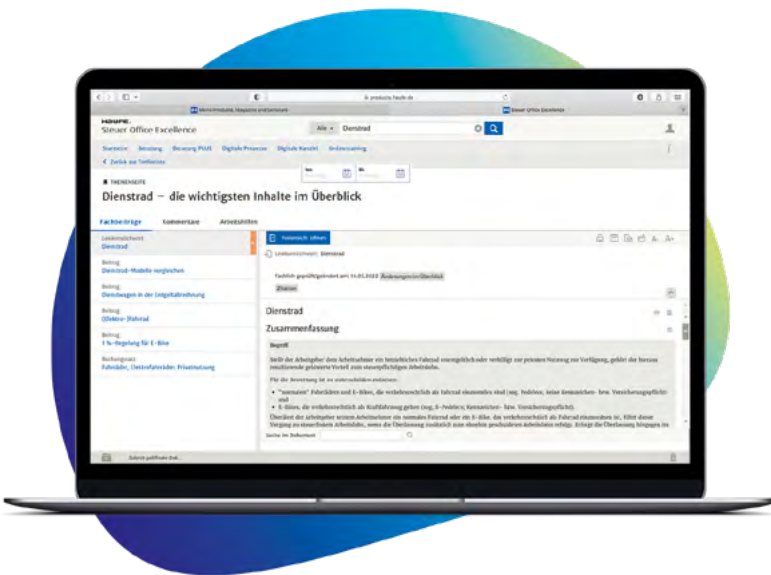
products.haufe.de

Meine Produkte, Magazine und Seminare

Steuer Office Excellence

Haufe.

Steuer Office Excellence

Alle

Dienstrad

Startseite Beratung Beratung PLUS Digitale Prozesse Digitale Kanzlei Onlinetraining

< Zurück zur Trefferliste

THEMENSEITE

Dienstrad – die wichtigsten Inhalte im Überblick

Von

Bis

Fachbeiträge Kommentare Arbeitshilfen

Lexikonstichwort
Dienstrad

Beitrag
Dienstrad-Modelle vergleichen

Beitrag
Dienstwagen in der Entgeltabrechnung

Beitrag
(Elektro-)Fahrrad

Beitrag
1 %-Regelung für E-Bike

Buchungssatz
Fahrräder, Elektrofahrräder: Privatnutzung

Lexikonstichwort: Dienstrad

Fachlich geprüft/geändert am 11.01.2022 Änderungen im Überblick

Zitieren

Dienstrad

Zusammenfassung

Begriff

Stellt der Arbeitgeber dem Arbeitnehmer ein betriebliches Fahrrad unentgeltlich oder verbilligt zur privaten Nutzung zur Verfügung, gehört der hieraus resultierende geldwerte Vorteil zum steuerpflichtigen Arbeitslohn.

Für die Bewertung ist zu unterscheiden zwischen:

• "normalen" Fahrrädern und E-Bikes, die verkehrsrechtlich als Fahrrad einzuordnen sind (sog. Pedelecs; keine Kennzeichen- bzw. Versicherungspflicht) und

• E-Bikes, die verkehrsrechtlich als Kraftfahrzeug gelten (sog. S-Pedelecs; Kennzeichen- bzw. Versicherungspflicht).

Überlässt der Arbeitgeber seinem Arbeitnehmer ein normales Fahrrad oder ein E-Bike, das verkehrsrechtlich als Fahrrad einzuordnen ist, führt diese Vorgang zu steuerfreiem Arbeitslohn, wenn die Überlassung zusätzlich zum ohnehin geschuldeten Arbeitslohn erfolgt. Erfolgt die Überlassung hingegen im

Suche im Dokument

Zuletzt geöffnete Dok...